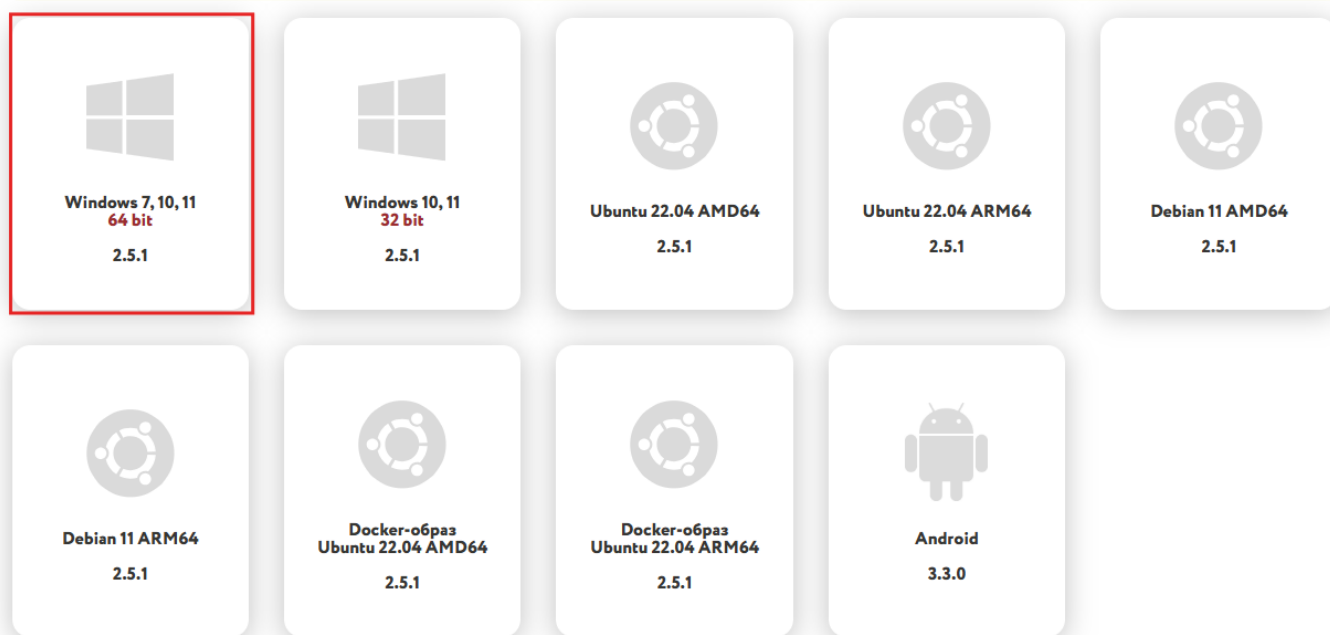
Windows 7, 10, 11
64 bit
2.5.1

Windows 10, 11
32 bit
2.5.1

Ubuntu 22.04 AMD64
2.5.1

Ubuntu 22.04 ARM64
2.5.1

Debian 11 AMD64
2.5.1

Debian 11 ARM64
2.5.1

Docker-образ
Ubuntu 22.04 AMD64
2.5.1

Docker-образ
Ubuntu 22.04 ARM64
2.5.1

Android
3.3.0